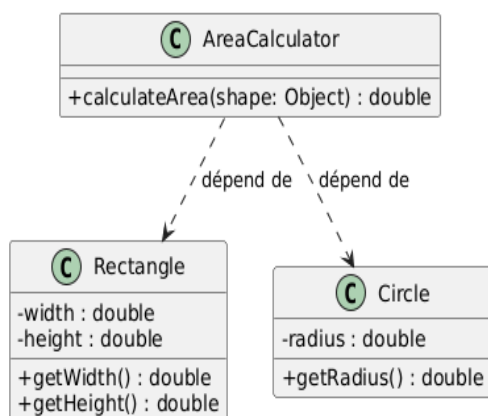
C AreaCalculator

+calculateArea(shape: Object) : double

dépend de

dépend de

C Rectangle

-width : double
-height : double

+getWidth() : double
+getHeight() : double

C Circle

-radius : double

+getRadius() : double